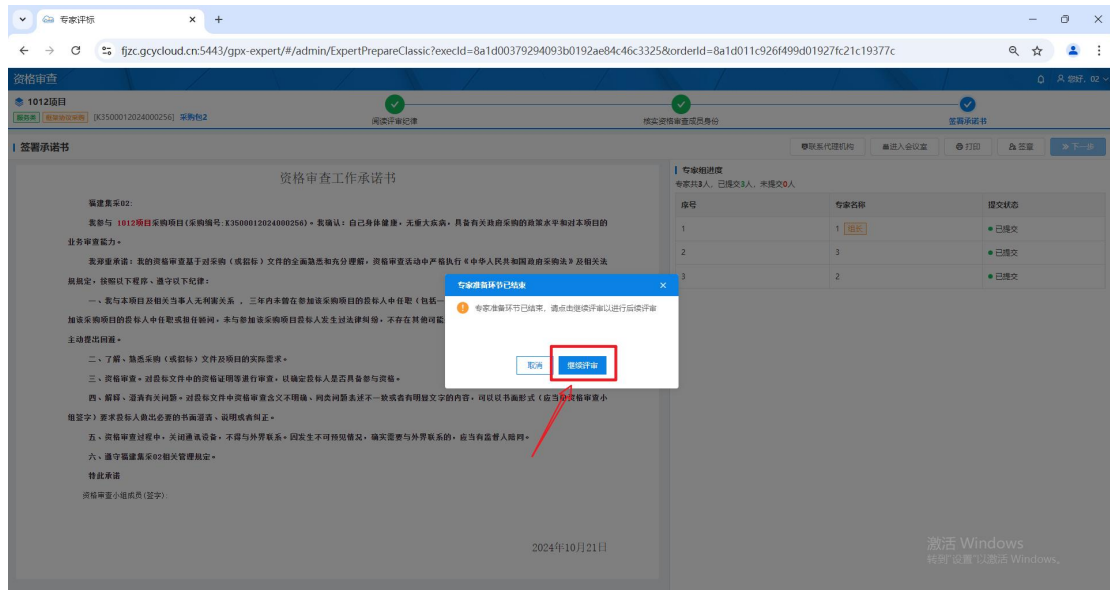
专家评标 × +

fjzc.gcycloud.cn:5443/gpx-expert/#/admin/ExpertPrepareClassic?execId=8a1d00379294093b0192ae84c46c3325&orderId=8a1d011c926f499d01927fc21c19377c

资格审查 您好，02

1012项目
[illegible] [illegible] [K3500012024000256] 采购包2

阅读评审纪律 核实资格审查成员身份 签署承诺书

签署承诺书 联系代理机构 进入会议室 打印 签章 下一步

资格审查工作承诺书

福建集采02:

我参与 1012项目采购项目(采购编号:K3500012024000256)。我确认：自己身体健康，无重大疾病，具备有关政府采购的政策水平和对本项目的业务审查能力。

我郑重承诺：我的资格审查基于对采购（或招标）文件的全面熟悉和充分理解，资格审查活动中严格执行《中华人民共和国政府采购法》及相关法规规定，按照以下程序、遵守以下纪律：

一、我与本项目及相关当事人无利害关系 ，三年内未曾在参加该采购项目的投标人中任职（包括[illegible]加该采购项目的投标人中任职或担任顾问，未与参加该采购项目投标人发生过法律纠纷，不存在其他可能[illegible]主动提出回避。

二、了解、熟悉采购（或招标）文件及项目的实际需求。

三、资格审查。对投标文件中的资格证明等进行审查，以确定投标人是否具备参与资格。

四、解释、澄清有关问题。对投标文件中资格审查含义不明确、同类问题表述不一致或者有明显文字的内容，可以以书面形式（应当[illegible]资格审查小组签字）要求投标人做出必要的书面澄清、说明或者纠正。

五、资格审查过程中，关闭通讯设备，不得与外界联系。因发生不可预知情况，确实需要与外界联系的，应当有监督人陪同。

六、遵守福建集采02相关管理规定。

特此承诺

资格审查小组成员(签字):

2024年10月21日

专家组进度
专家共3人，已提交3人，未提交0人

| 序号 | 专家名称 | 提交状态 |
|---|---|---|
| 1 | 1 组长 | 已提交 |
| 2 | 3 | 已提交 |
| 3 | 2 | 已提交 |

专家准备环节已结束 ×
专家准备环节已结束，请点击继续评审以进行后续评审
取消 继续评审

激活 Windows
转到"设置"以激活 Windows。